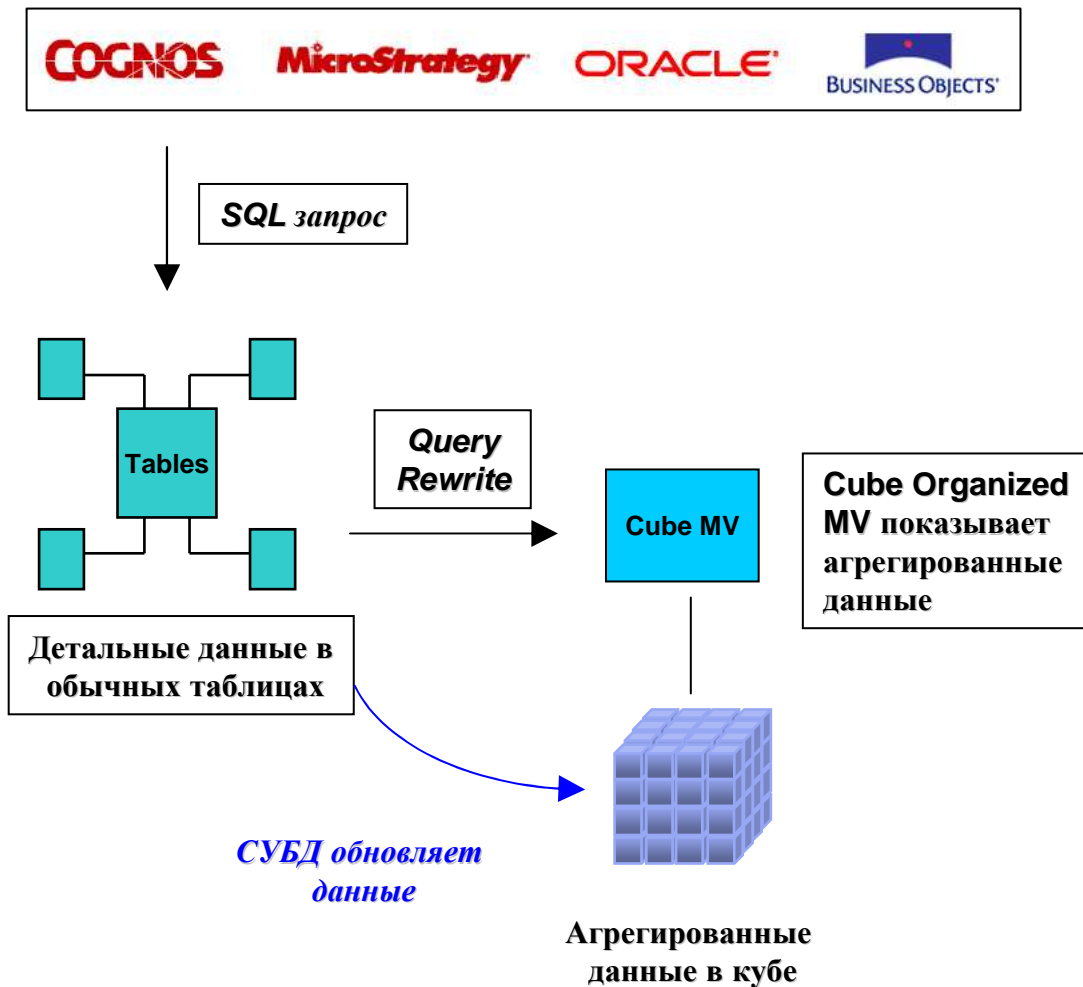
COGNOS MicroStrategy ORACLE BUSINESS OBJECTS

SQL запрос

Tables

Query Rewrite

Cube MV

Cube Organized MV показывает агрегированные данные

Детальные данные в обычных таблицах

СУБД обновляет данные

Агрегированные данные в кубе